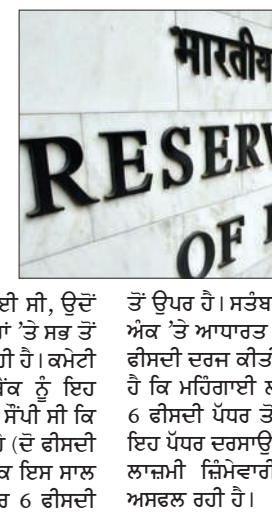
भारतीय

RESERV

OF I

ਈ ਸੀ, ਉਦੋਂ ਾਂ 'ਤੇ ਸਭ ਤੋਂ ਹੀ ਹੈ। ਕਮੇਟੀ ਕ ਨੂੰ ਇਹ ਸੌਂਪੀ ਸੀ ਕਿ ਂ (ਦੋ ਫੀਸਦੀ ਕ ਇਸ ਸਾਲ ਰ 6 ਫੀਸਦੀ

ਤੋਂ ਉਪਰ ਹੈ। ਸਤੰਬ ਅੰਕ 'ਤੇ ਆਧਾਰਤ ਫੀਸਦੀ ਦਰਜ ਕੀਤੀ ਹੈ ਕਿ ਮਹਿੰਗਾਈ ਲ 6 ਫੀਸਦੀ ਪੱਧਰ ਤੋ ਇਹ ਪੱਧਰ ਦਰਸਾਉ ਲਾਜ਼ਮੀ ਜ਼ਿੰਮੇਵਾਰੀ ਅਸਫਲ ਰਹੀ ਹੈ।